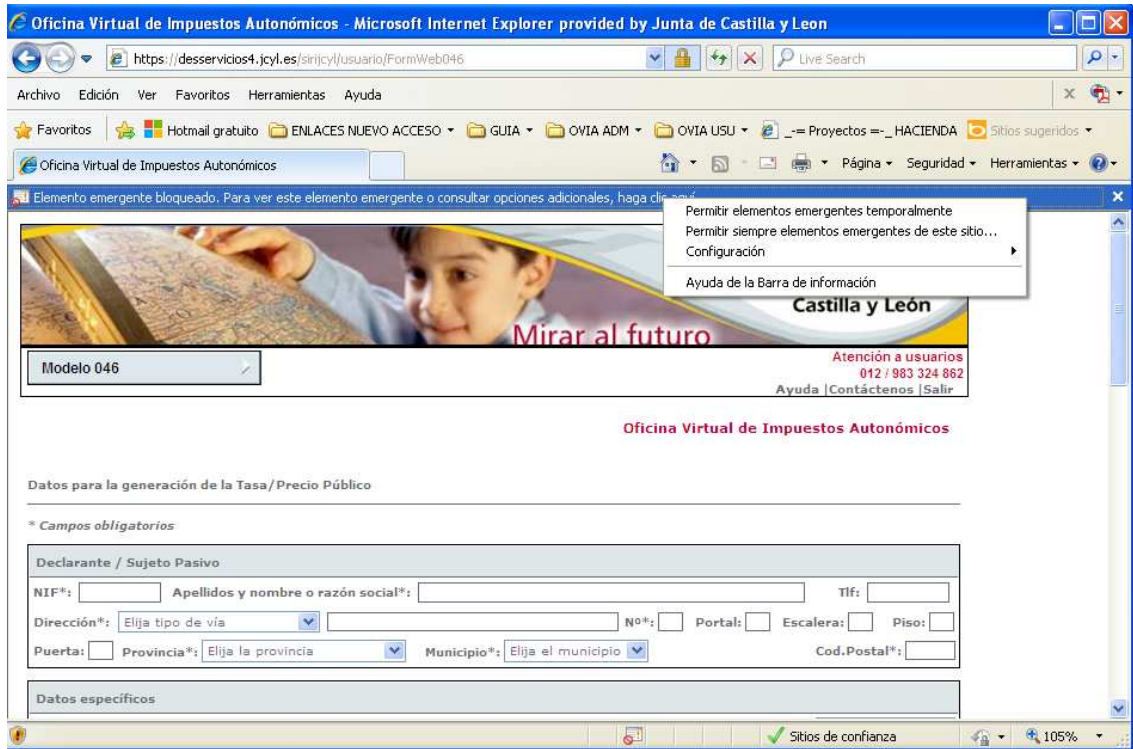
Oficina Virtual de Impuestos Autonómicos - Microsoft Internet Explorer provided by Junta de Castilla y Leon

https://desservicios4.jcyl.es/sirijcyl/usuario/FormWeb046

Live Search

Archivo Edición Ver Favoritos Herramientas Ayuda

Favoritos Hotmail gratuito ENLACES NUEVO ACCESO GUIA OVIA ADM OVIA USU _-= Proyectos =-_HACIENDA Sitios sugeridos

Oficina Virtual de Impuestos Autonómicos

Página Seguridad Herramientas

Elemento emergente bloqueado. Para ver este elemento emergente o consultar opciones adicionales, haga clic aquí

Permitir elementos emergentes temporalmente
Permitir siempre elementos emergentes de este sitio...
Configuración
Ayuda de la Barra de información

Castilla y León

Mirar al futuro

Modelo 046

Atención a usuarios
012 / 983 324 862
Ayuda |Contáctenos |Salir

Oficina Virtual de Impuestos Autonómicos

Datos para la generación de la Tasa/Precio Público

* Campos obligatorios

Declarante / Sujeto Pasivo

NIF*: Apellidos y nombre o razón social*: Tlf:

Dirección*: Elija tipo de vía Nº*: Portal: Escalera: Piso:

Puerta: Provincia*: Elija la provincia Municipio*: Elija el municipio Cod.Postal*:

Datos específicos

Sitios de confianza 105%